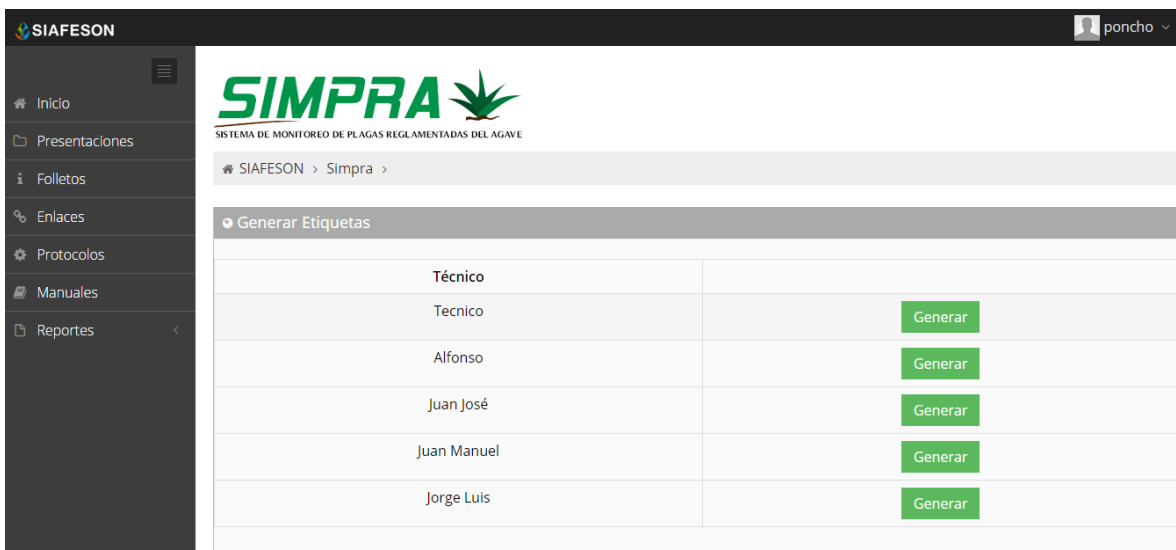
SIAFESON

poncho

Inicio
Presentaciones
Folletos
Enlaces
Protocolos
Manuales
Reportes

SIMPRA
SISTEMA DE MONITOREO DE PLAGAS REGLAMENTADAS DEL AGAVE

SIAFESON › Simpra ›

Generar Etiquetas

| Técnico | |
|---|---|
| Tecnico | Generar |
| Alfonso | Generar |
| Juan José | Generar |
| Juan Manuel | Generar |
| Jorge Luis | Generar |